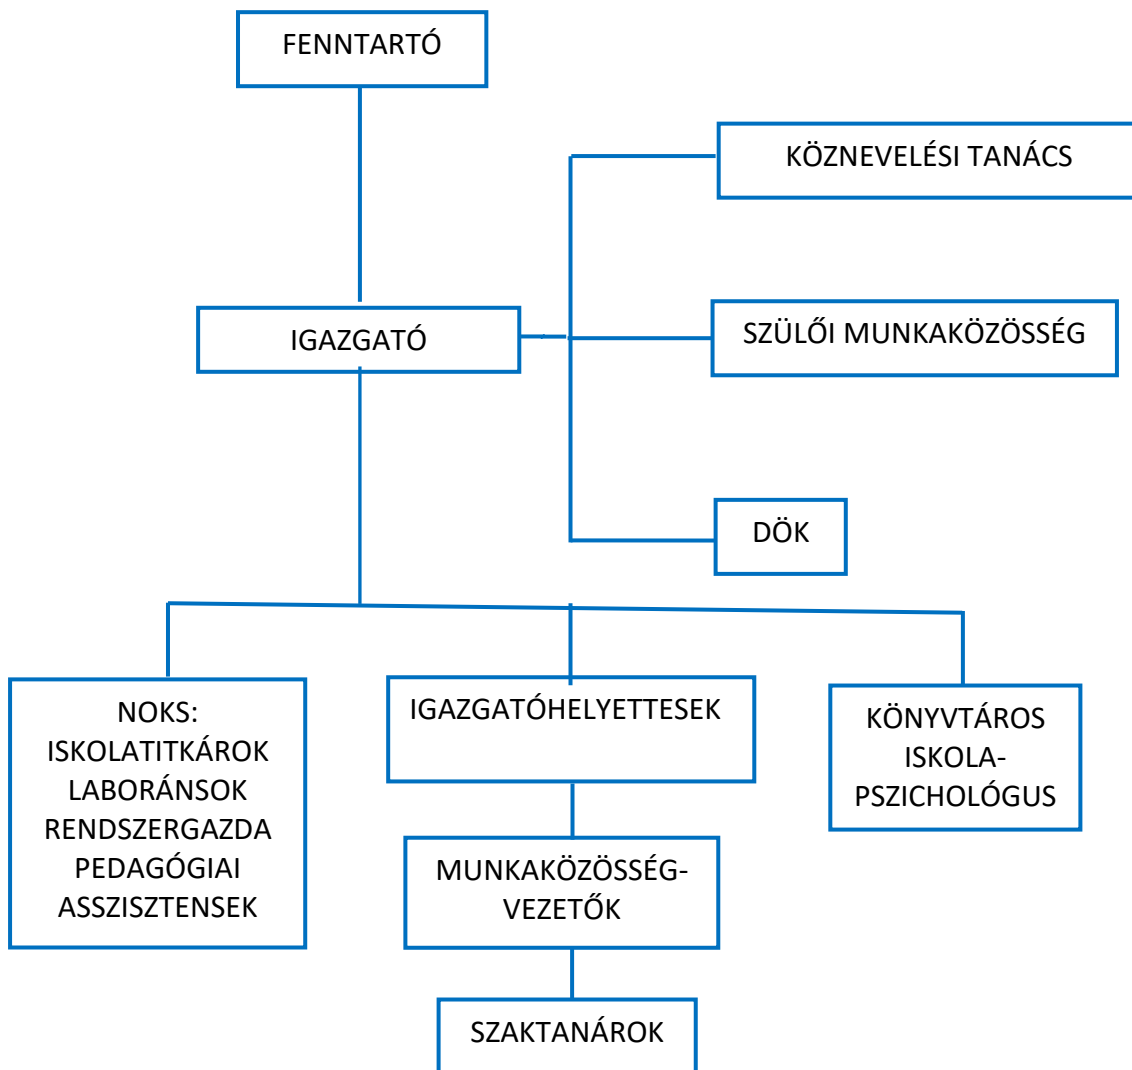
FENNTARTÓ

KÖZNEVELÉSI TANÁCS

IGAZGATÓ

SZÜLŐI MUNKAKÖZÖSSÉG

DÖK

NOKS:
ISKOLATITKÁROK
LABORÁNSOK
RENDSZERGAZDA
PEDAGÓGIAI
ASSZISZTENSEK

IGAZGATÓHELYETTESEK

KÖNYVTÁROS
ISKOLA-
PSZICHOLÓGUS

MUNKAKÖZÖSSÉG-
VEZETŐK

SZAKTANÁROK